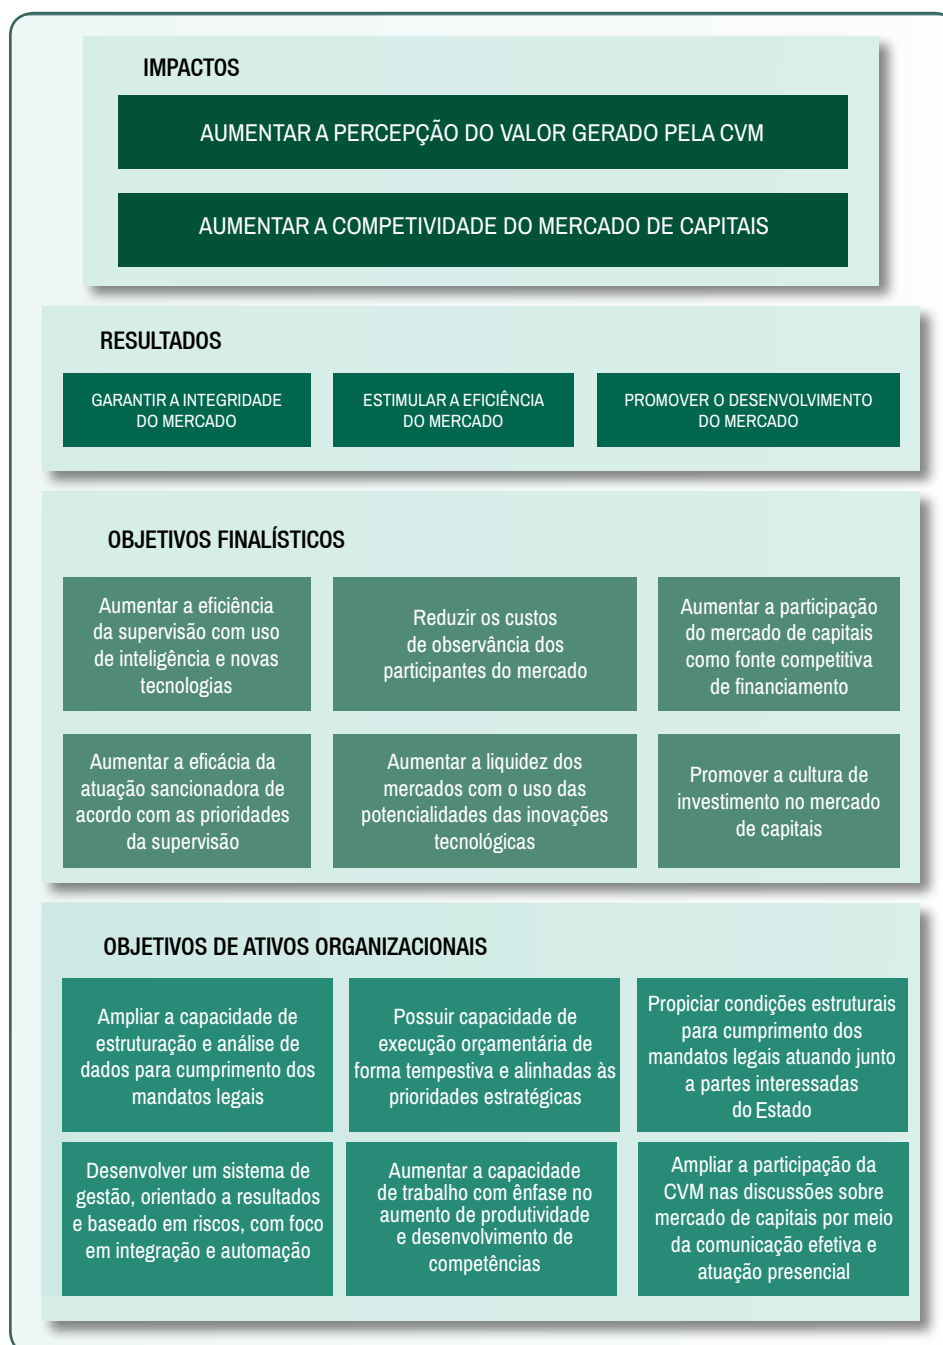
IMPACTOS

AUMENTAR A PERCEPÇÃO DO VALOR GERADO PELA CVM

AUMENTAR A COMPETITIVIDADE DO MERCADO DE CAPITAIS

RESULTADOS

GARANTIR A INTEGRIDADE DO MERCADO

ESTIMULAR A EFICIÊNCIA DO MERCADO

PROMOVER O DESENVOLVIMENTO DO MERCADO

OBJETIVOS FINALÍSTICOS

Aumentar a eficiência da supervisão com uso de inteligência e novas tecnologias

Reduzir os custos de observância dos participantes do mercado

Aumentar a participação do mercado de capitais como fonte competitiva de financiamento

Aumentar a eficácia da atuação sancionadora de acordo com as prioridades da supervisão

Aumentar a liquidez dos mercados com o uso das potencialidades das inovações tecnológicas

Promover a cultura de investimento no mercado de capitais

OBJETIVOS DE ATIVOS ORGANIZACIONAIS

Ampliar a capacidade de estruturação e análise de dados para cumprimento dos mandatos legais

Possuir capacidade de execução orçamentária de forma tempestiva e alinhadas às prioridades estratégicas

Propiciar condições estruturais para cumprimento dos mandatos legais atuando junto a partes interessadas do Estado

Desenvolver um sistema de gestão, orientado a resultados e baseado em riscos, com foco em integração e automação

Aumentar a capacidade de trabalho com ênfase no aumento de produtividade e desenvolvimento de competências

Ampliar a participação da CVM nas discussões sobre mercado de capitais por meio da comunicação efetiva e atuação presencial